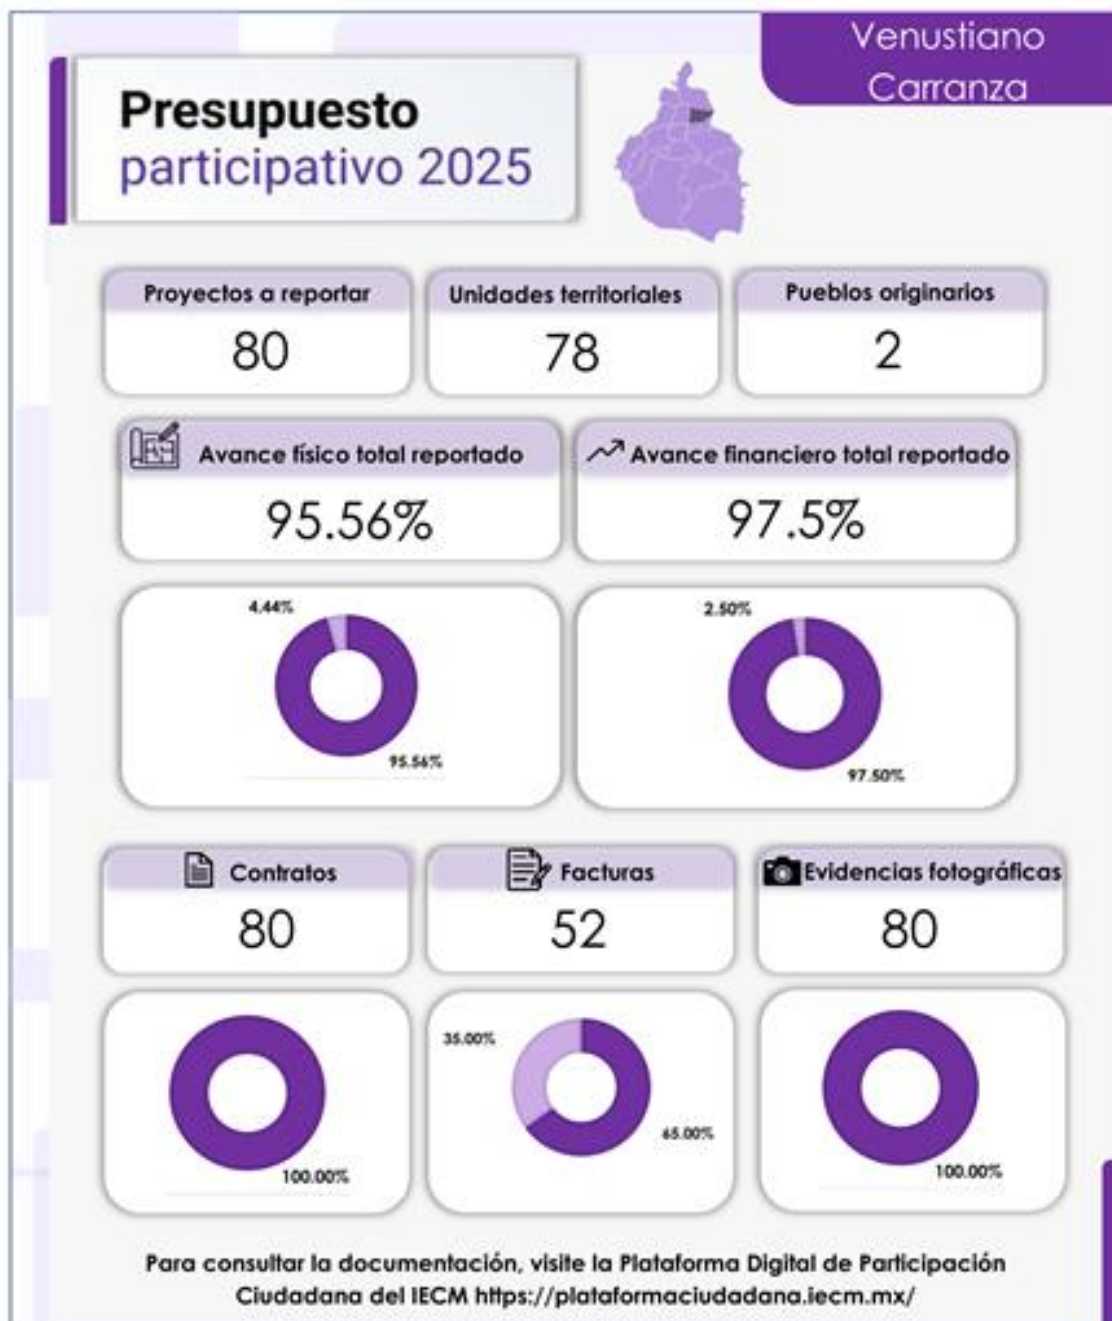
Venustiano Carranza

Presupuesto
participativo 2025

Proyectos a reportar
80

Unidades territoriales
78

Pueblos originarios
2

Avance físico total reportado
95.56%

Avance financiero total reportado
97.5%

4.44%
95.56%

2.50%
97.50%

Contratos
80

Facturas
52

Evidencias fotográficas
80

100.00%

35.00%
65.00%

100.00%

Para consultar la documentación, visite la Plataforma Digital de Participación Ciudadana del IECM https://plataformaciudadana.iecm.mx/